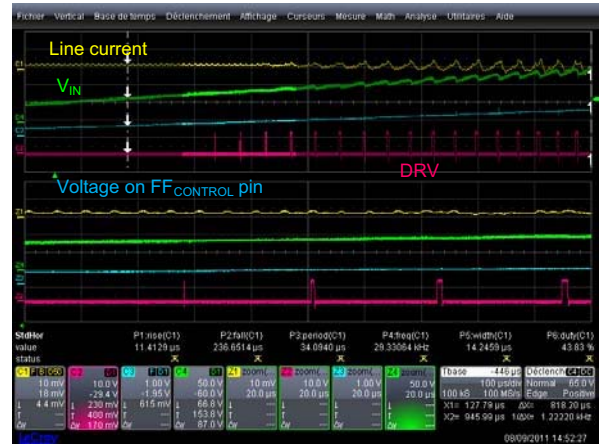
Fichier Vertical Base de temps Déclenchement Affichage Curseurs Mesure Math Analyse Utilitaires Aide

Line current

$V_{IN}$

Voltage on $FF_{CONTROL}$ pin

DRV

C1
C4
C2

Z1
Z4
Z3
Z2

StdHor
value
status

P1:rise(C1)
11.4129 µs

P2:fall(C1)
236.6514 µs

P3:period(C1)
34.0940 µs

P4:freq(C1)
29.33064 kHz

P5:width(C1)
14.2459 µs

P6:duty(C1)
43.83 %

| C1 | C2 | C3 | C4 | Z1 | Z2 | Z3 | Z4 | Tbase | Déclench |
|---|---|---|---|---|---|---|---|---|---|
| 10 mV | 10.0 V | 1.00 V | 50.0 V | zoom( | zoom( | zoom( | zoom( | -446 µs | C4 DC |
| 18 mV | -29.4 V | -1.95 V | -60.0 V | 10 mV | 10.0 V | 1.00 V | 50.0 V | 100 µs/div | Normal 65.0 V |
| 4.4 mV | 230 mV | 615 mV | 66.8 V | 20.0 µs | 20.0 µs | 20.0 µs | 20.0 µs | 100 kS 100 MS/s | Edge Positive |
| | 400 mV | | 153.6 V | | | | | X1= 127.79 µs ΔX= 818.20 µs | |
| | 170 mV | | 87.0 V | | | | | X2= 945.99 µs 1/ΔX= 1.22220 kHz | |

LeCroy

08/09/2011 14:52:27